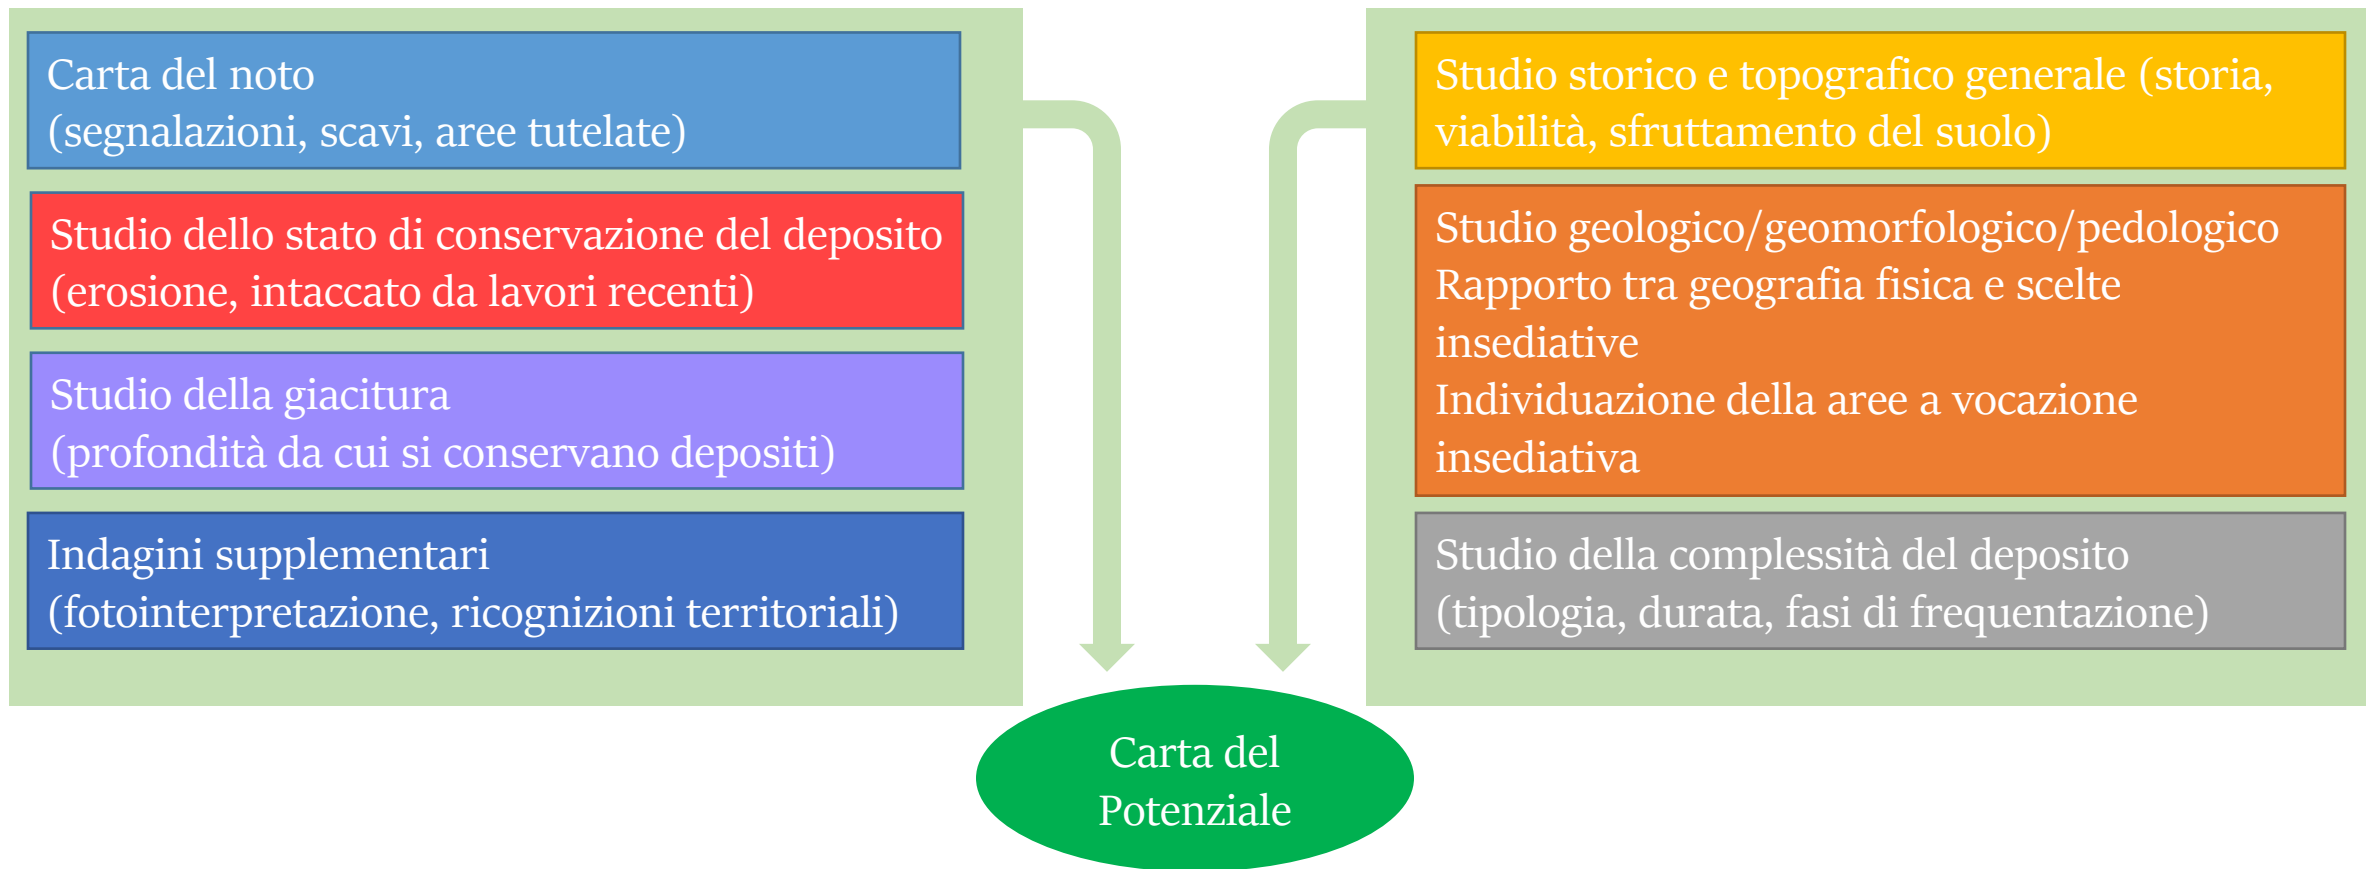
Carta del noto
(segnalazioni, scavi, aree tutelate)

Studio dello stato di conservazione del deposito
(erosione, intaccato da lavori recenti)

Studio della giacitura
(profondità da cui si conservano depositi)

Indagini supplementari
(fotointerpretazione, ricognizioni territoriali)

Studio storico e topografico generale (storia, viabilità, sfruttamento del suolo)

Studio geologico/geomorfologico/pedologico
Rapporto tra geografia fisica e scelte insediative
Individuazione della aree a vocazione insediativa

Studio della complessità del deposito
(tipologia, durata, fasi di frequentazione)

Carta del Potenziale